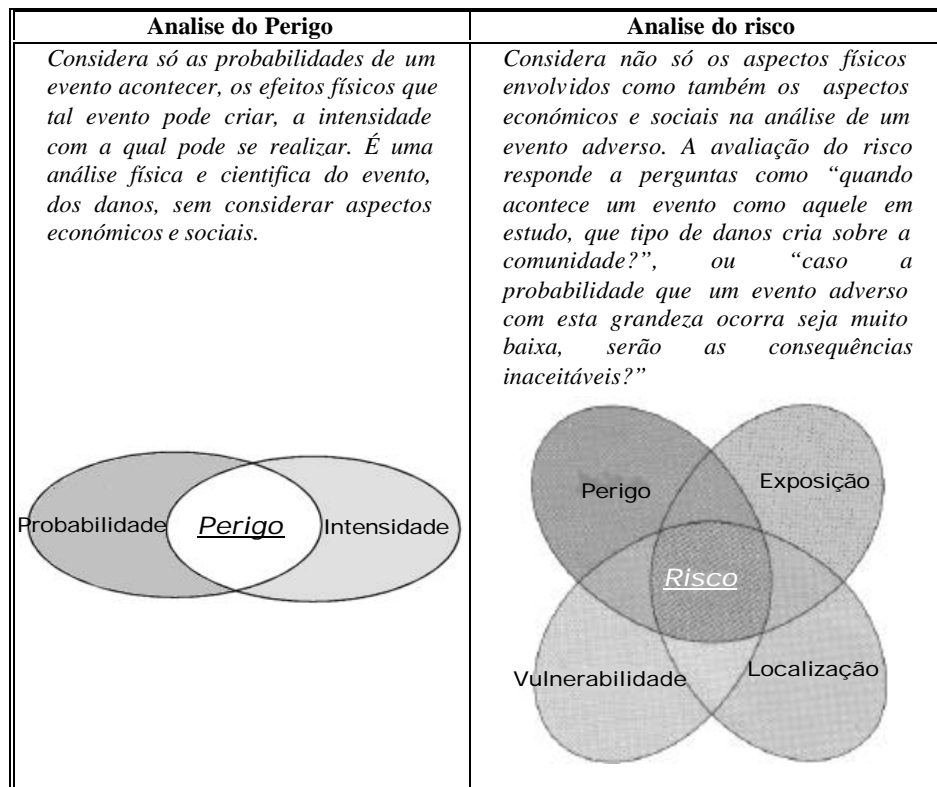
| Analise do Perigo | Analise do risco |
|---|---|
| *Considera só as probabilidades de um evento acontecer, os efeitos físicos que tal evento pode criar, a intensidade com a qual pode se realizar. É uma análise física e cientifica do evento, dos danos, sem considerar aspectos económicos e sociais.* <br><br> Probabilidade *Perigo* Intensidade | *Considera não só os aspectos físicos envolvidos como também os aspectos económicos e sociais na análise de um evento adverso. A avaliação do risco responde a perguntas como "quando acontece um evento como aquele em estudo, que tipo de danos cria sobre a comunidade?", ou "caso a probabilidade que um evento adverso com esta grandeza ocorra seja muito baixa, serão as consequências inaceitáveis?"* <br><br> Perigo Exposição *Risco* Vulnerabilidade Localização |